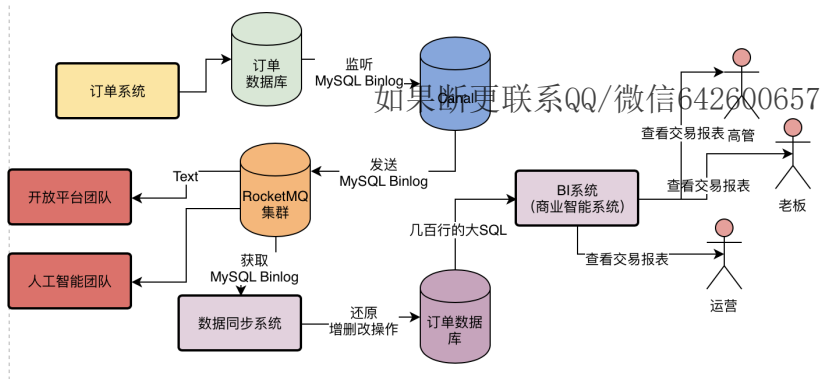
订单系统

订单数据库

监听 MySQL Binlog

Canal

如果断更联系QQ/微信642600657

查看交易报表

高管

查看交易报表

老板

Text

开放平台团队

RocketMQ集群

发送 MySQL Binlog

BI系统 (商业智能系统)

几百行的大SQL

查看交易报表

人工智能团队

获取 MySQL Binlog

运营

数据同步系统

还原 增删改操作

订单数据库